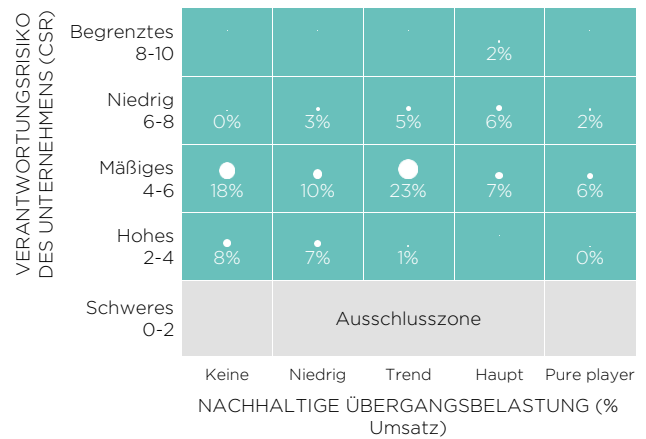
VERANTWORTUNGSRISIKO DES UNTERNEHMENS (CSR)

| | Keine | Niedrig | Trend | Haupt | Pure player |
|---|---|---|---|---|---|
| Begrenztes 8-10 | | | | 2% | |
| Niedrig 6-8 | 0% | 3% | 5% | 6% | 2% |
| Mäßiges 4-6 | 18% | 10% | 23% | 7% | 6% |
| Hohes 2-4 | 8% | 7% | 1% | | 0% |
| Schweres 0-2 | | Ausschlusszone | | | |

NACHHALTIGE ÜBERGANGSBELASTUNG (% Umsatz)